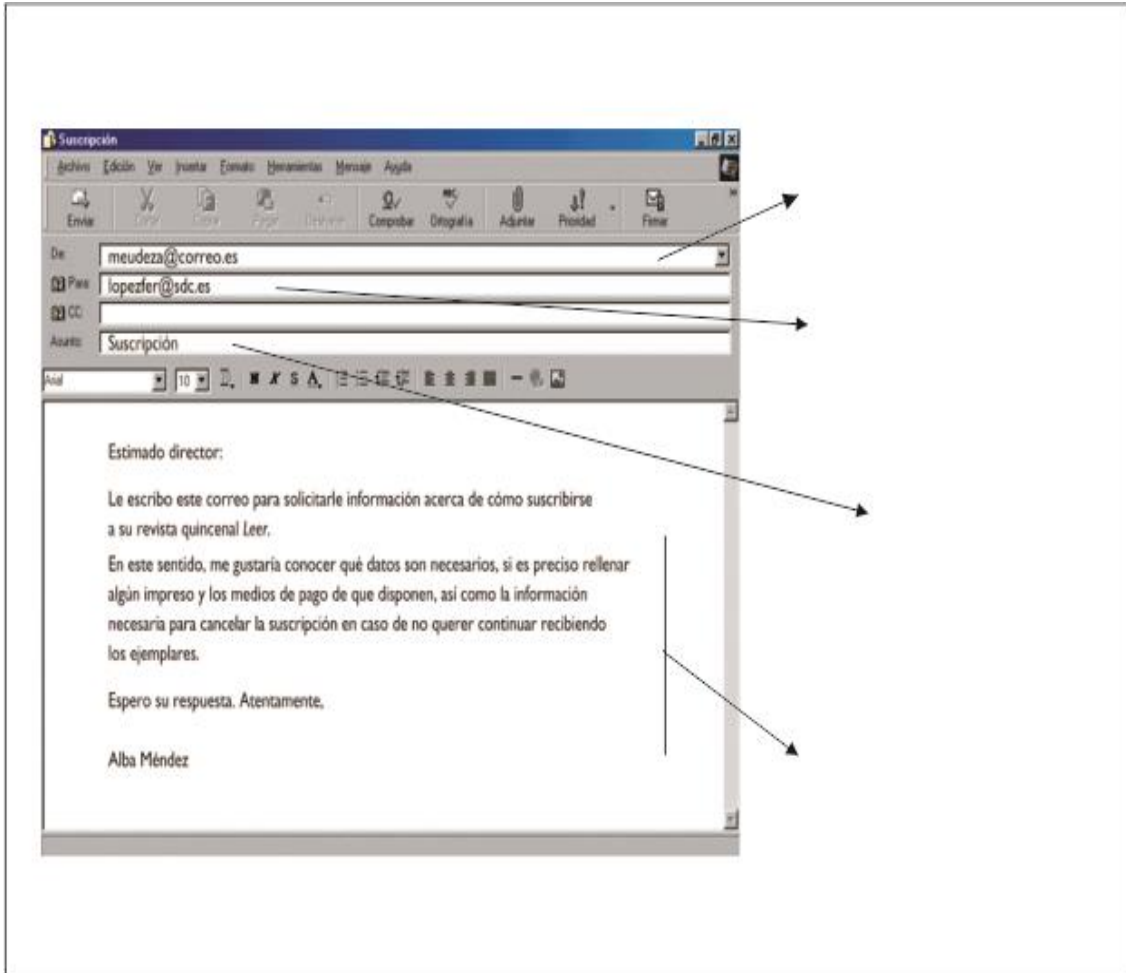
Suscripción

Archivo Edición Ver Insertar Formato Herramientas Mensaje Ayuda

Enviar Cortar Copiar Pegar Deshacer Comprobar Ortografía Adjuntar Prioridad Firmar

De: meudeza@correo.es

Para: lopezfer@sdc.es

CC:

Asunto: Suscripción

Arial 10

Estimado director:

Le escribo este correo para solicitarle información acerca de cómo suscribirse a su revista quincenal *Leer*.

En este sentido, me gustaría conocer qué datos son necesarios, si es preciso rellenar algún impreso y los medios de pago de que disponen, así como la información necesaria para cancelar la suscripción en caso de no querer continuar recibiendo los ejemplares.

Espero su respuesta. Atentamente,

Alba Méndez